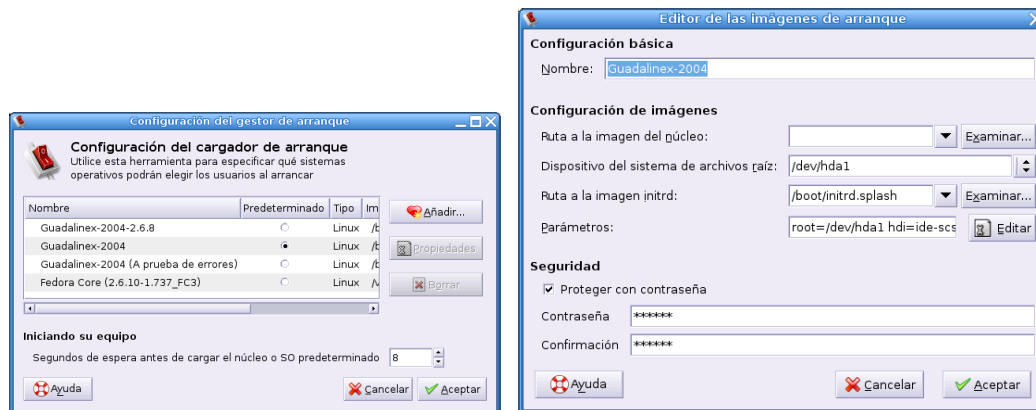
Configuración del gestor de arranque

Configuración del cargador de arranque
Utilice esta herramienta para especificar qué sistemas operativos podrán elegir los usuarios al arrancar

| Nombre | Predeterminado | Tipo | Im |
|---|---|---|---|
| Guadalinex-2004-2.6.8 | ○ | Linux | /b |
| Guadalinex-2004 | ● | Linux | /b |
| Guadalinex-2004 (A prueba de errores) | ○ | Linux | /b |
| Fedora Core (2.6.10-1.737_FC3) | ○ | Linux | /v |

Añadir...
Propiedades
Borrar

Iniciando su equipo
Segundos de espera antes de cargar el núcleo o SO predeterminado 8

Ayuda
Cancelar
Aceptar

Editor de las imágenes de arranque

Configuración básica
Nombre: Guadalinex-2004

Configuración de imágenes
Ruta a la imagen del núcleo: Examinar...
Dispositivo del sistema de archivos raíz: /dev/hda1
Ruta a la imagen initrd: /boot/initrd.splash Examinar...
Parámetros: root=/dev/hda1 hdi=ide-scs Editar

Seguridad
Proteger con contraseña
Contraseña ******
Confirmación ******

Ayuda
Cancelar
Aceptar